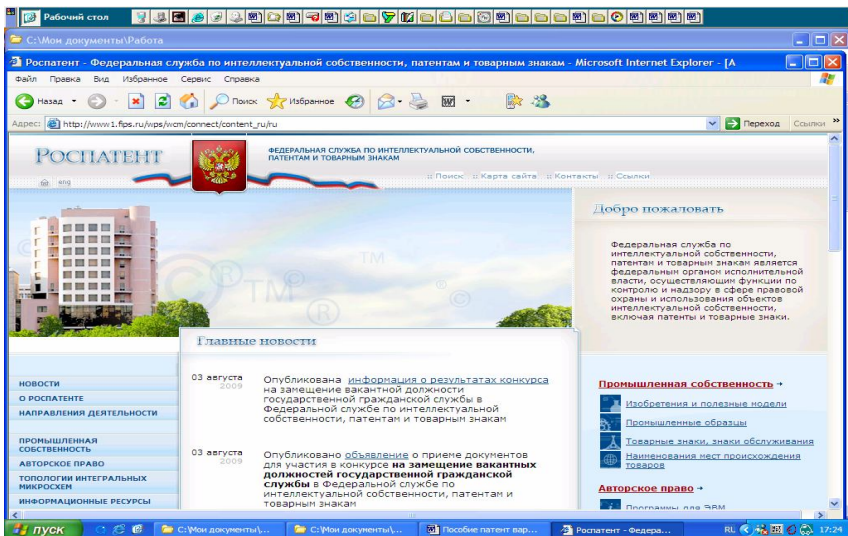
Рабочий стол

C:\Мои документы\Работа

Роспатент - Федеральная служба по интеллектуальной собственности, патентам и товарным знакам - Microsoft Internet Explorer - [A

Файл Правка Вид Избранное Сервис Справка

Назад Поиск Избранное

Адрес: http://www1.fips.ru/wps/wcm/connect/content_ru/ru

Переход Ссылки

РОСПАТЕНТ

ФЕДЕРАЛЬНАЯ СЛУЖБА ПО ИНТЕЛЛЕКТУАЛЬНОЙ СОБСТВЕННОСТИ, ПАТЕНТАМ И ТОВАРНЫМ ЗНАКАМ

eng

:: Поиск :: Карта сайта :: Контакты :: Ссылки

Добро пожаловать

Федеральная служба по интеллектуальной собственности, патентам и товарным знакам является федеральным органом исполнительной власти, осуществляющим функции по контролю и надзору в сфере правовой охраны и использования объектов интеллектуальной собственности, включая патенты и товарные знаки.

Главные новости

НОВОСТИ
О РОСПАТЕНТЕ
НАПРАВЛЕНИЯ ДЕЯТЕЛЬНОСТИ

ПРОМЫШЛЕННАЯ СОБСТВЕННОСТЬ
АВТОРСКОЕ ПРАВО
ТОПОЛОГИИ ИНТЕГРАЛЬНЫХ МИКРОСХЕМ
ИНФОРМАЦИОННЫЕ РЕСУРСЫ

03 августа 2009
Опубликована информация о результатах конкурса на замещение вакантной должности государственной гражданской службы в Федеральной службе по интеллектуальной собственности, патентам и товарным знакам

03 августа 2009
Опубликовано объявление о приеме документов для участия в конкурсе на замещение вакантных должностей государственной гражданской службы в Федеральной службе по интеллектуальной собственности, патентам и товарным знакам

Промышленная собственность →
Изобретения и полезные модели
Промышленные образцы
Товарные знаки, знаки обслуживания
Наименования мест происхождения товаров

Авторское право →
Программы для ЭВМ

пуск

C:\Мои документы\...
C:\Мои документы\...
Пособие патент вар...
Роспатент - Федера...
RL 17:24